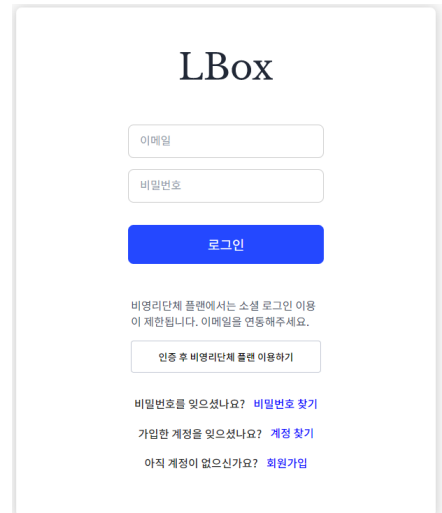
LBox

이메일

비밀번호

로그인

비영리단체 플랜에서는 소셜 로그인 이용이 제한됩니다. 이메일을 연동해주세요.

인증 후 비영리단체 플랜 이용하기

비밀번호를 잊으셨나요? 비밀번호 찾기

가입한 계정을 잊으셨나요? 계정 찾기

아직 계정이 없으신가요? 회원가입